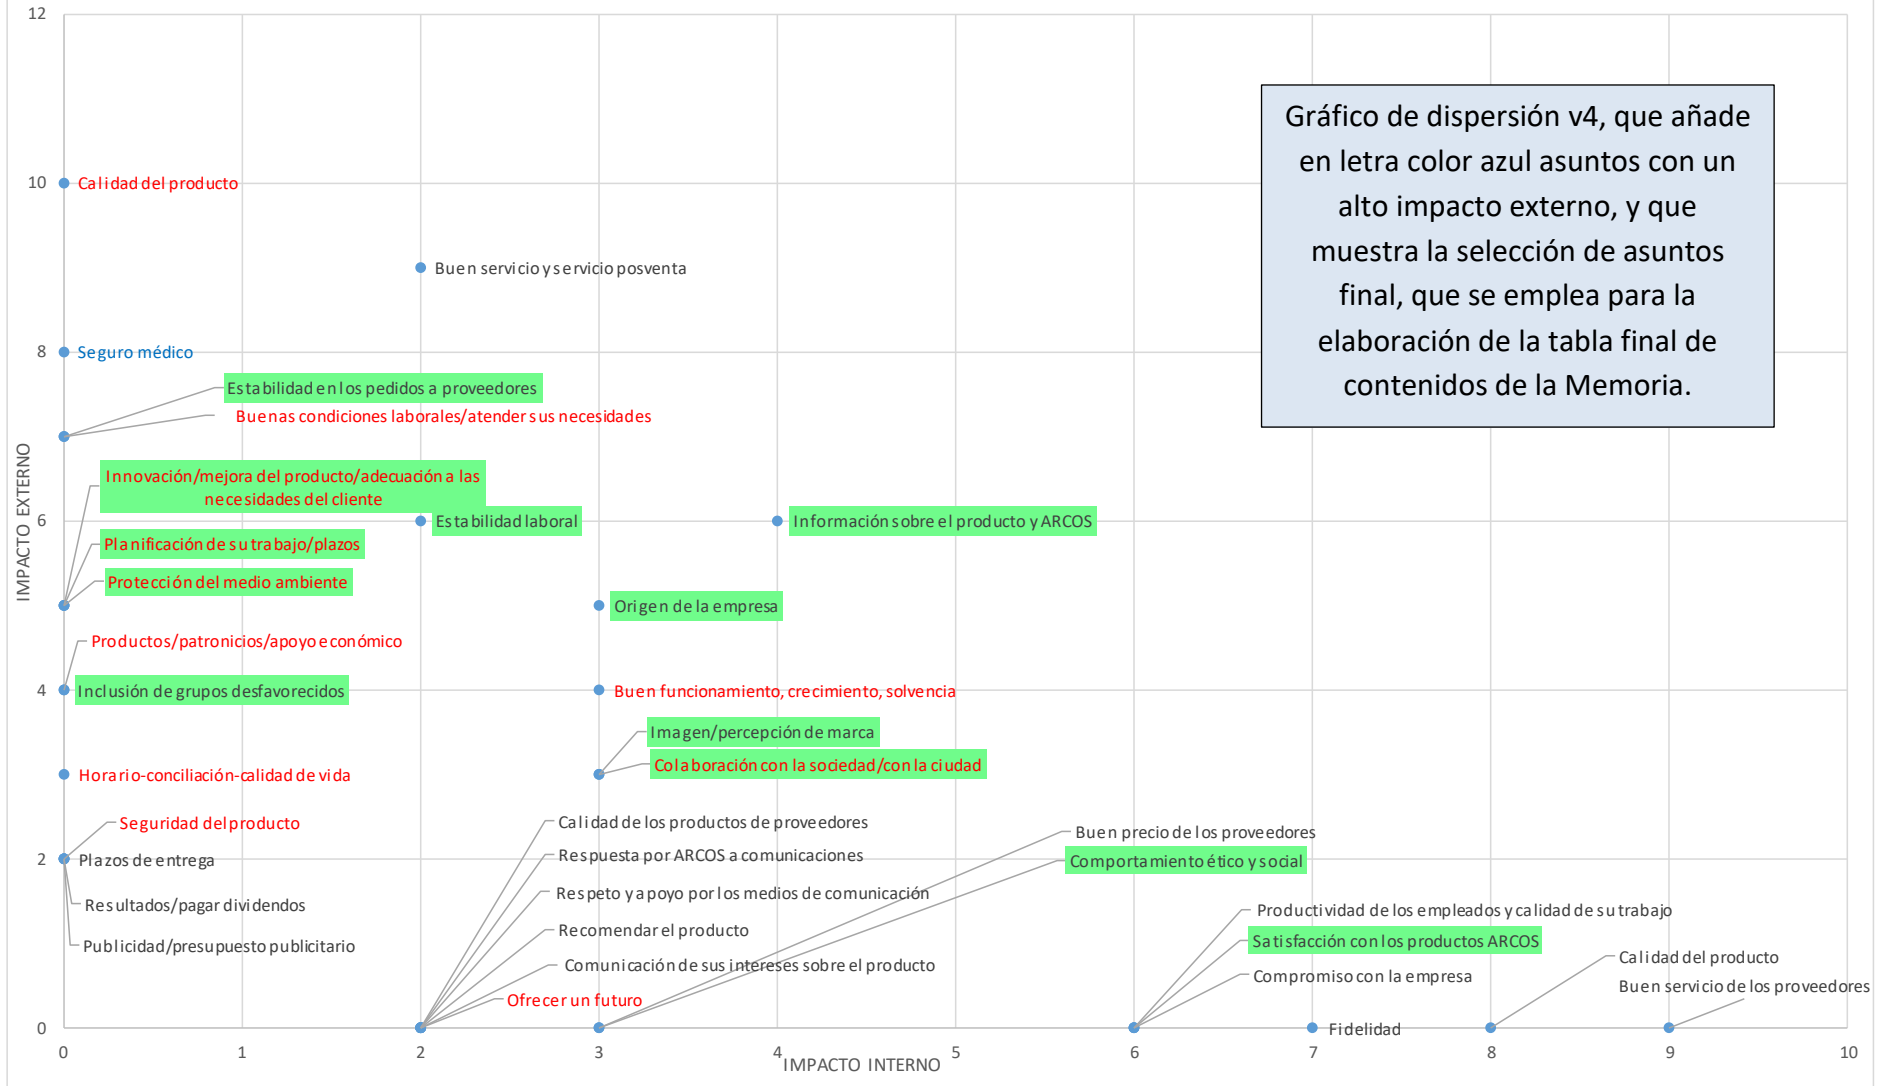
12

10

8

6

4

2

0

IMPACTO EXTERNO

Gráfico de dispersión v4, que añade en letra color azul asuntos con un alto impacto externo, y que muestra la selección de asuntos final, que se emplea para la elaboración de la tabla final de contenidos de la Memoria.

Calidad del producto

Buen servicio y servicio posventa

Seguro médico

Estabilidad en los pedidos a proveedores

Buenas condiciones laborales/atender sus necesidades

Innovación/mejora del producto/adecuación a las necesidades del cliente

Estabilidad laboral

Información sobre el producto y ARCOS

Planificación de su trabajo/plazos

Protección del medio ambiente

Origen de la empresa

Productos/patronicios/apoyo económico

Inclusión de grupos desfavorecidos

Buen funcionamiento, crecimiento, solvencia

Imagen/percepción de marca

Colaboración con la sociedad/con la ciudad

Horario-conciliación-calidad de vida

Seguridad del producto

Plazos de entrega

Resultados/pagar dividendos

Publicidad/presupuesto publicitario

Calidad de los productos de proveedores

Respuesta por ARCOS a comunicaciones

Respeto y apoyo por los medios de comunicación

Recomendar el producto

Comunicación de sus intereses sobre el producto

Ofrecer un futuro

Buen precio de los proveedores

Comportamiento ético y social

Productividad de los empleados y calidad de su trabajo

Satisfacción con los productos ARCOS

Compromiso con la empresa

Calidad del producto

Buen servicio de los proveedores

Fidelidad

0 1 2 3 4 5 6 7 8 9 10

IMPACTO INTERNO